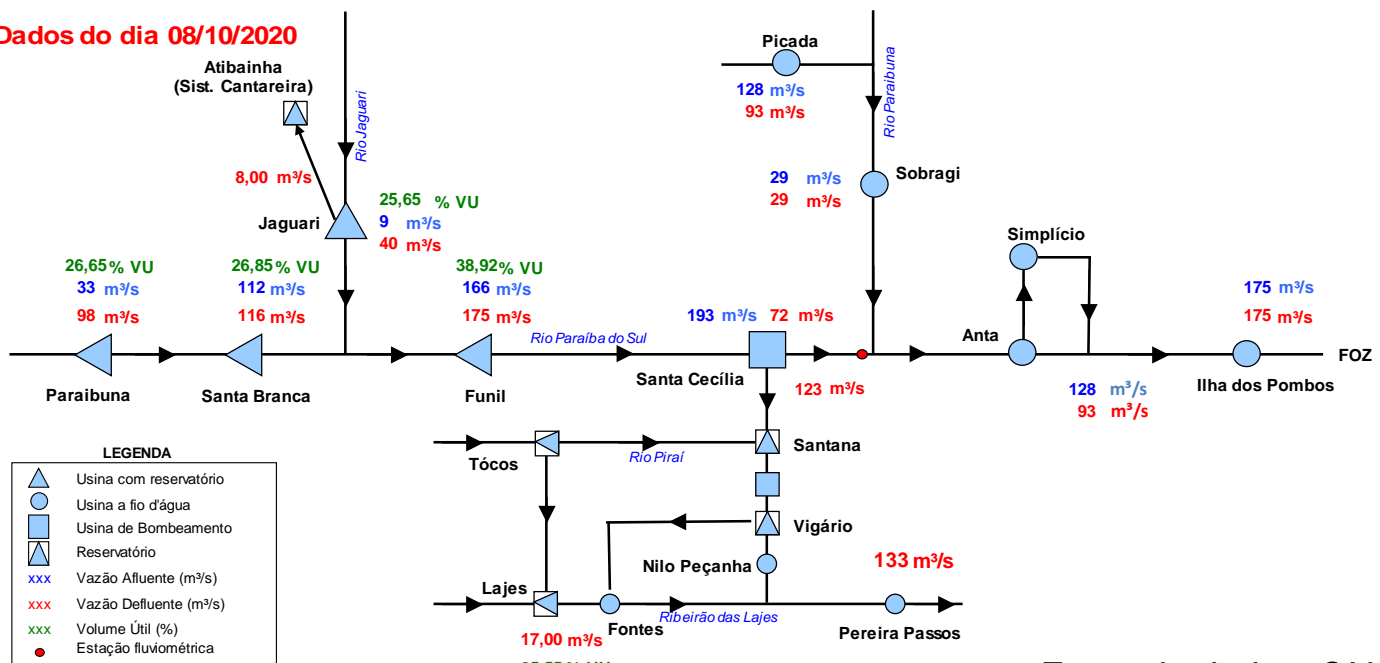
Dados do dia 08/10/2020

Atibainha (Sist. Cantareira)

Rio Jaguari

8,00 m³/s

Jaguari

25,65 % VU
9 m³/s
40 m³/s

Picada

128 m³/s
93 m³/s

Rio Paraibuna

29 m³/s
29 m³/s

Sobragi

Simplício

26,65 % VU
33 m³/s
98 m³/s

26,85 % VU
112 m³/s
116 m³/s

38,92 % VU
166 m³/s
175 m³/s

Rio Paraíba do Sul

193 m³/s 72 m³/s

Anta

175 m³/s
175 m³/s

FOZ

Paraibuna

Santa Branca

Funil

Santa Cecília

123 m³/s

128 m³/s
93 m³/s

Ilha dos Pombos

LEGENDA
Usina com reservatório
Usina a fio d'água
Usina de Bombeamento
Reservatório
xxx Vazão Afluente (m³/s)
xxx Vazão Defluente (m³/s)
xxx Volume Útil (%)
Estação fluviométrica

Tócos

Rio Piraí

Santana

Vigário

Nilo Peçanha

133 m³/s

Lajes

Fontes

Ribeirão das Lajes

Pereira Passos

17,00 m³/s

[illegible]